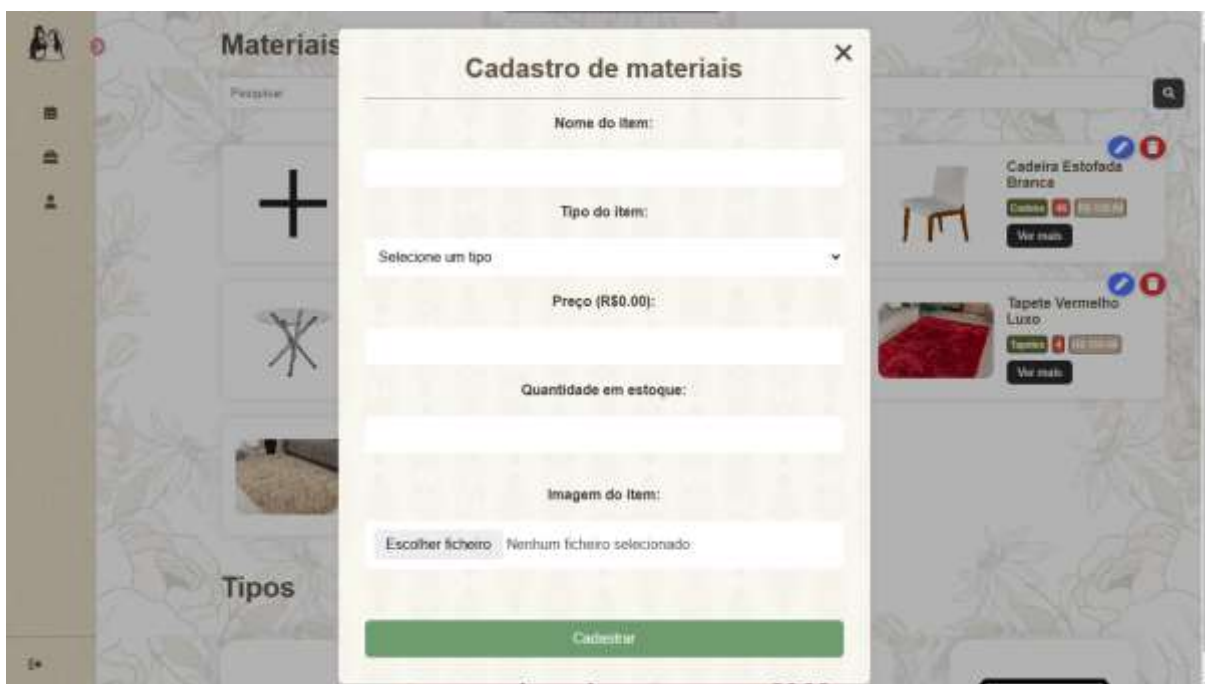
Materiais

Pesquisar

Cadastro de materiais

×

Nome do item:

Tipo do item:

Selecione um tipo

Preço (R$0.00):

Quantidade em estoque:

Imagem do item:

Escolher ficheiro Nenhum ficheiro selecionado

Cadastrar

Cadeira Estofada Branca

Cadeira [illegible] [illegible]

Ver mais

Tapete Vermelho Luxo

Tapetes 4 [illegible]

Ver mais

Tipos